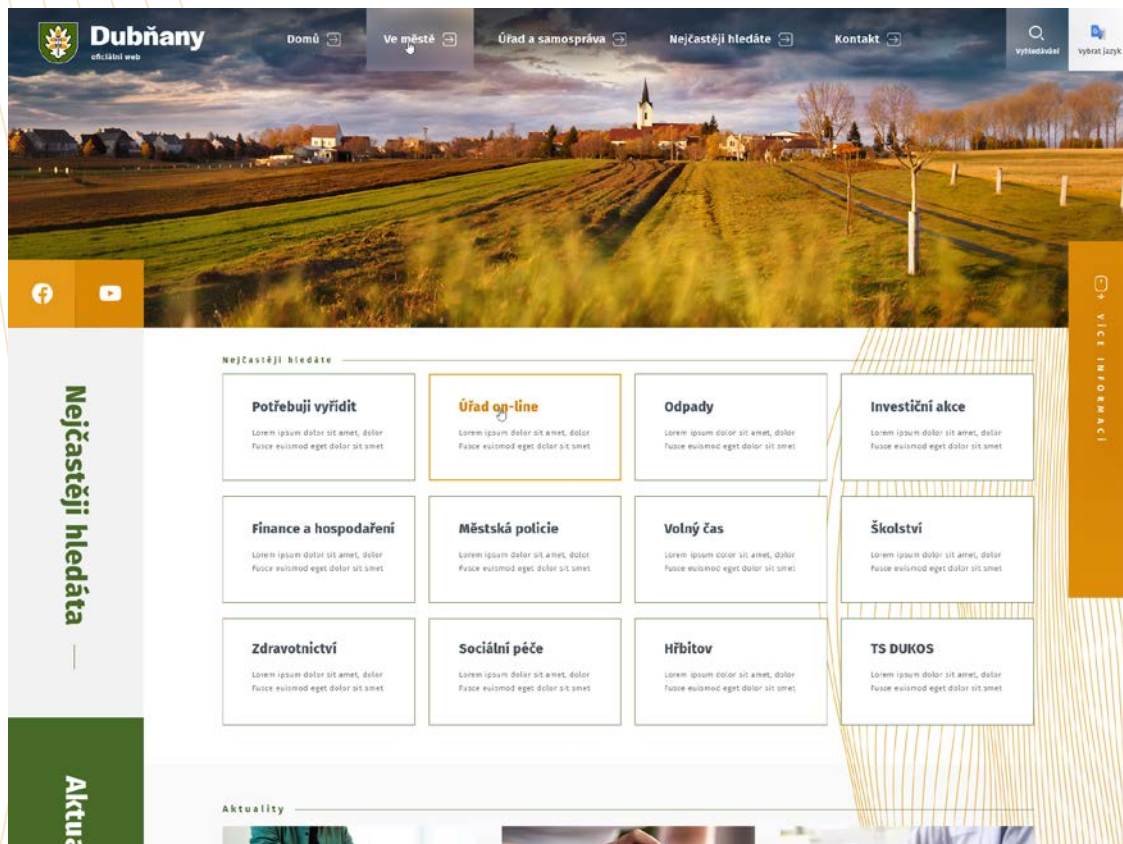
Dubňany
oficiální web

Domů
Ve městě
Úřad a samospráva
Nejčastěji hledáte
Kontakt
Vyhledávání
Vybrat jazyk

VÍCE INFORMACÍ

Nejčastěji hledáta

Nejčastěji hledáte

Potřebuji vyřídit
Lorem ipsum dolor sit amet, dolor Fusce euismod eget dolor sit smet

Úřad on-line
Lorem ipsum dolor sit amet, dolor Fusce euismod eget dolor sit smet

Odpady
Lorem ipsum dolor sit amet, dolor Fusce euismod eget dolor sit smet

Investiční akce
Lorem ipsum dolor sit amet, dolor Fusce euismod eget dolor sit smet

Finance a hospodaření
Lorem ipsum dolor sit amet, dolor Fusce euismod eget dolor sit smet

Městská policie
Lorem ipsum dolor sit amet, dolor Fusce euismod eget dolor sit smet

Volný čas
Lorem ipsum dolor sit amet, dolor Fusce euismod eget dolor sit smet

Školství
Lorem ipsum dolor sit amet, dolor Fusce euismod eget dolor sit smet

Zdravotnictví
Lorem ipsum dolor sit amet, dolor Fusce euismod eget dolor sit smet

Sociální péče
Lorem ipsum dolor sit amet, dolor Fusce euismod eget dolor sit smet

Hřbitov
Lorem ipsum dolor sit amet, dolor Fusce euismod eget dolor sit smet

TS DUKOS
Lorem ipsum dolor sit amet, dolor Fusce euismod eget dolor sit smet

Aktua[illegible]

Aktuality